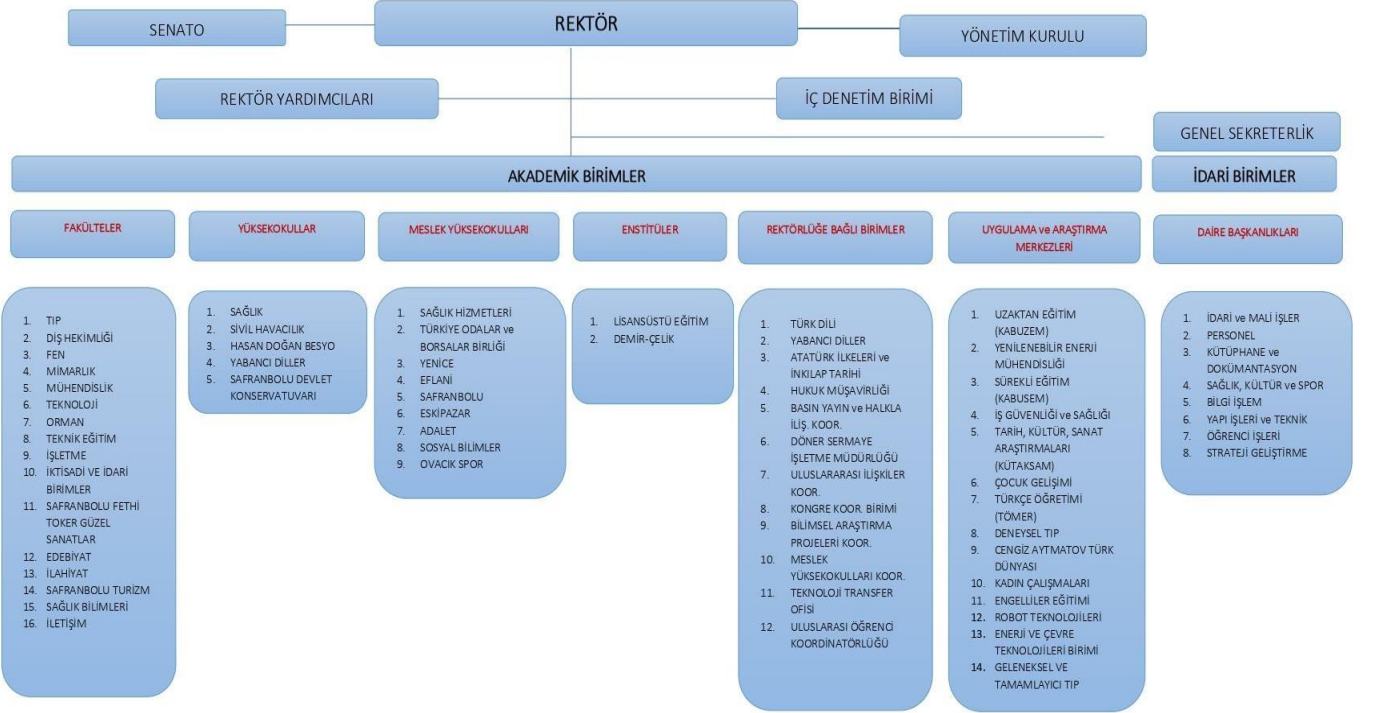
SENATO

REKTÖR

YÖNETİM KURULU

REKTÖR YARDIMCILARI

İÇ DENETİM BİRİMİ

GENEL SEKRETERLİK

AKADEMİK BİRİMLER

İDARİ BİRİMLER

FAKÜLTELER

1. TIP
2. DİŞ HEKİMLİĞİ
3. FEN
4. MİMARLIK
5. MÜHENDİSLİK
6. TEKNOLOJİ
7. ORMAN
8. TEKNİK EĞİTİM
9. İŞLETME
10. İKTİSADİ VE İDARİ BİRİMLER
11. SAFRANBOLU FETHİ TOKER GÜZEL SANATLAR
12. EDEBİYAT
13. İLAHİYAT
14. SAFRANBOLU TURİZM
15. SAĞLIK BİLİMLERİ
16. İLETİŞİM

YÜKSEKOKULLAR

1. SAĞLIK
2. SİVİL HAVACILIK
3. HASAN DOĞAN BESYO
4. YABANCI DİLLER
5. SAFRANBOLU DEVLET KONSERVATUVARI

MESLEK YÜKSEKOKULLARI

1. SAĞLIK HİZMETLERİ
2. TÜRKİYE ODALAR ve BORSALAR BİRLİĞİ
3. YENİCE
4. EFLANİ
5. SAFRANBOLU
6. ESKİPAZAR
7. ADALET
8. SOSYAL BİLİMLER
9. OVACIK SPOR

ENSTİTÜLER

1. LİSANSÜSTÜ EĞİTİM
2. DEMİR-ÇELİK

REKTÖRLÜĞE BAĞLI BİRİMLER

1. TÜRK DİLİ
2. YABANCI DİLLER
3. ATATÜRK İLKELERİ ve İNKILAP TARİHİ
4. HUKUK MÜŞAVİRLİĞİ
5. BASIN YAYIN ve HALKLA İLİŞ. KOOR.
6. DÖNER SERMAYE İŞLETME MÜDÜRLÜĞÜ
7. ULUSLARASI İLİŞKİLER KOOR.
8. KONGRE KOOR. BİRİMİ
9. BİLİMSEL ARAŞTIRMA PROJELERİ KOOR.
10. MESLEK YÜKSEKOKULLARI KOOR.
11. TEKNOLOJİ TRANSFER OFİSİ
12. ULUSLARASI ÖĞRENCİ KOORDİNATÖRLÜĞÜ

UYGULAMA ve ARAŞTIRMA MERKEZLERİ

1. UZAKTAN EĞİTİM (KABUZEM)
2. YENİLENEBİLİR ENERJİ MÜHENDİSLİĞİ
3. SÜREKLİ EĞİTİM (KABUSEM)
4. İŞ GÜVENLİĞİ ve SAĞLIĞI
5. TARİH, KÜLTÜR, SANAT ARAŞTIRMALARI (KÜTAKSAM)
6. ÇOCUK GELİŞİMİ
7. TÜRKÇE ÖĞRETİMİ (TÖMER)
8. DENEYSEL TIP
9. CENGİZ AYTMATOV TÜRK DÜNYASI
10. KADIN ÇALIŞMALARI
11. ENGELLİLER EĞİTİMİ
12. ROBOT TEKNOLOJİLERİ
13. ENERJİ VE ÇEVRE TEKNOLOJİLERİ BİRİMİ
14. GELENEKSEL VE TAMAMLAYICI TIP

DAİRE BAŞKANLIKLARI

1. İDARİ ve MALİ İŞLER
2. PERSONEL
3. KÜTÜPHANE ve DOKÜMANTASYON
4. SAĞLIK, KÜLTÜR ve SPOR
5. BİLGİ İŞLEM
6. YAPI İŞLERİ ve TEKNİK
7. ÖĞRENCİ İŞLERİ
8. STRATEJİ GELİŞTİRME